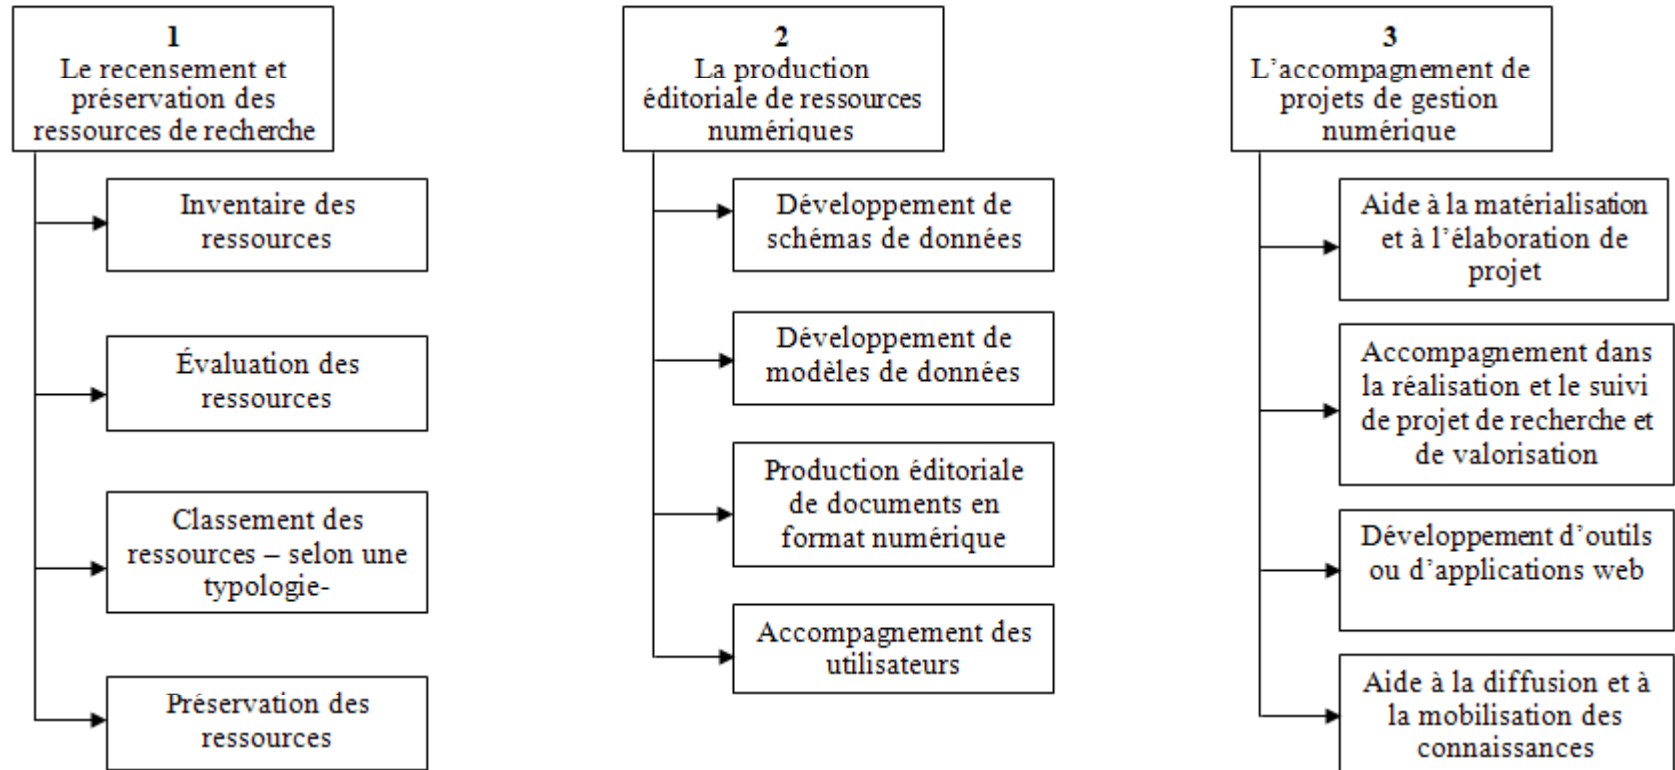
1
Le recensement et préservation des ressources de recherche

Inventaire des ressources

Évaluation des ressources

Classement des ressources – selon une typologie-

Préservation des ressources

2
La production éditoriale de ressources numériques

Développement de schémas de données

Développement de modèles de données

Production éditoriale de documents en format numérique

Accompagnement des utilisateurs

3
L'accompagnement de projets de gestion numérique

Aide à la matérialisation et à l'élaboration de projet

Accompagnement dans la réalisation et le suivi de projet de recherche et de valorisation

Développement d'outils ou d'applications web

Aide à la diffusion et à la mobilisation des connaissances